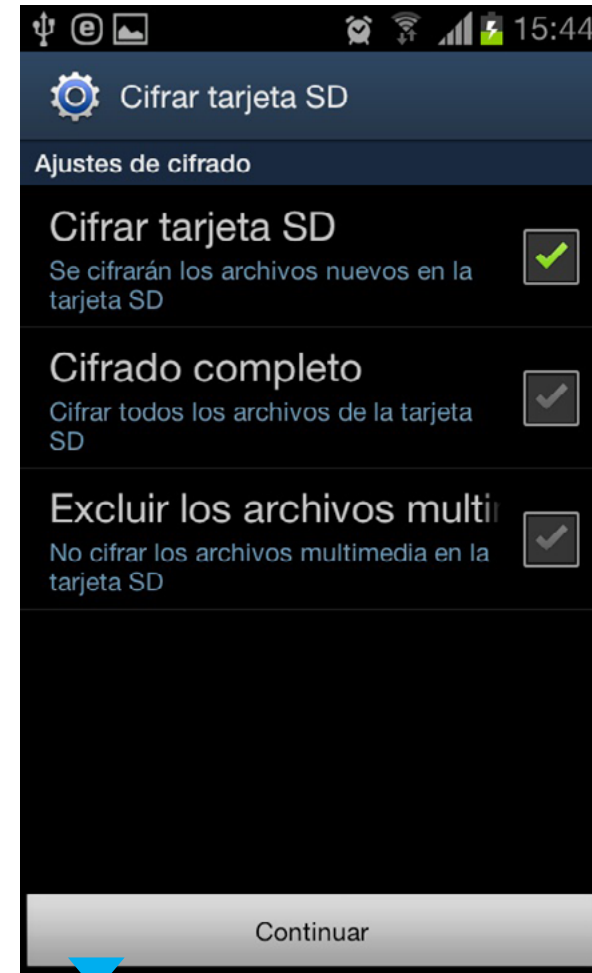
15:44

Cifrar tarjeta SD

Ajustes de cifrado

Cifrar tarjeta SD
Se cifrarán los archivos nuevos en la tarjeta SD

Cifrado completo
Cifrar todos los archivos de la tarjeta SD

Excluir los archivos multi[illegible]
No cifrar los archivos multimedia en la tarjeta SD

Continuar